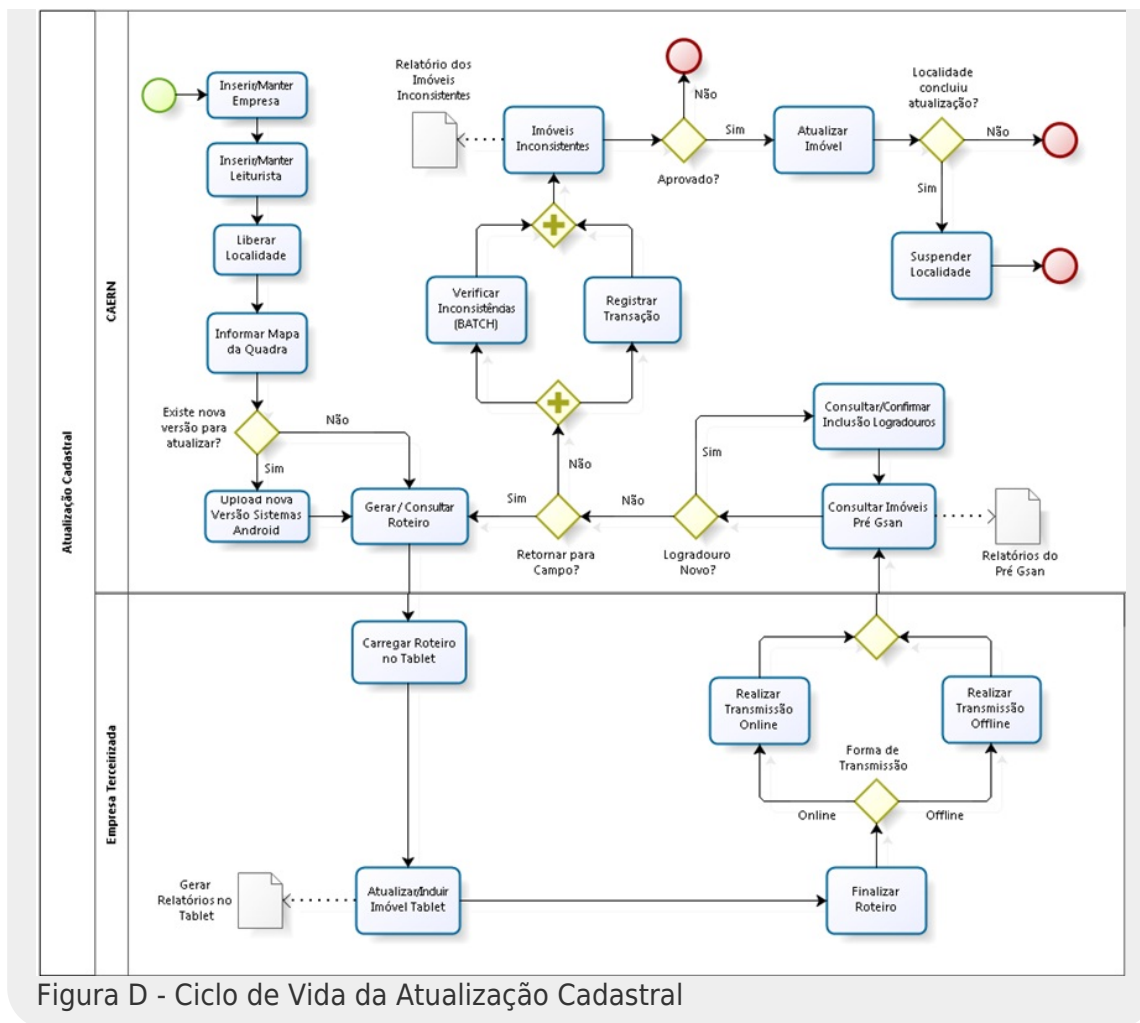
Atualização Cadastral

CAERN

Inserir/Manter Empresa

Inserir/Manter Leiturista

Liberar Localidade

Informar Mapa da Quadra

Existe nova versão para atualizar?

Não

Sim

Upload nova Versão Sistemas Android

Gerar / Consultar Roteiro

Relatório dos Imóveis Inconsistentes

Imóveis Inconsistentes

Não

Sim

Aprovado?

Atualizar Imóvel

Localidade concluiu atualização?

Não

Sim

Suspender Localidade

Verificar Inconsistências (BATCH)

Registrar Transação

Não

Sim

Retornar para Campo?

Não

Logradouro Novo?

Sim

Consultar/Confirmar Inclusão Logradouros

Consultar Imóveis Pré Gsan

Relatórios do Pré Gsan

Empresa Terceirizada

Carregar Roteiro no Tablet

Gerar Relatórios no Tablet

Atualizar/Incluir Imóvel Tablet

Finalizar Roteiro

Realizar Transmissão Online

Realizar Transmissão Offline

Forma de Transmissão

Online

Offline

Figura D - Ciclo de Vida da Atualização Cadastral